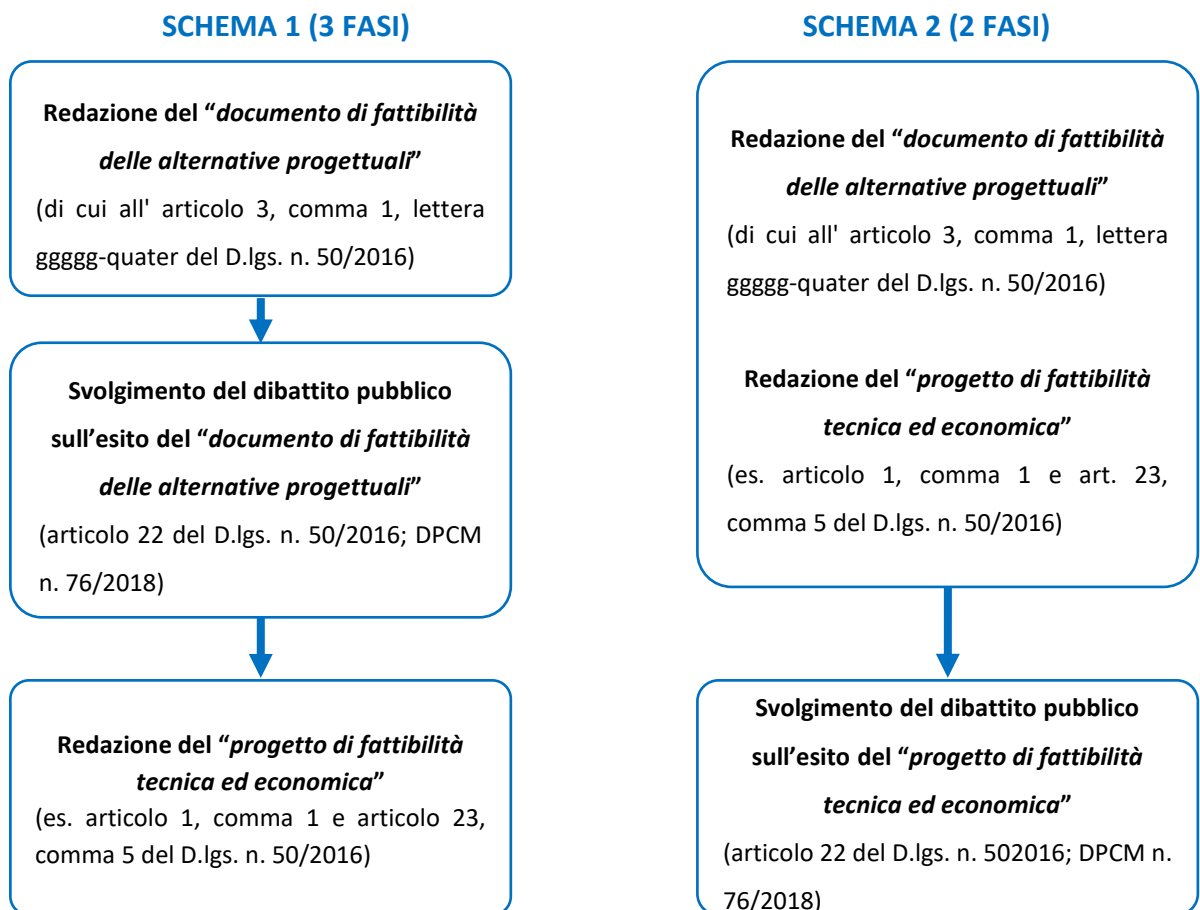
SCHEMA 1 (3 FASI)

Redazione del "documento di fattibilità delle alternative progettuali"
(di cui all' articolo 3, comma 1, lettera ggggg-quater del D.lgs. n. 50/2016)

Svolgimento del dibattito pubblico sull'esito del "documento di fattibilità delle alternative progettuali"
(articolo 22 del D.lgs. n. 50/2016; DPCM n. 76/2018)

Redazione del "progetto di fattibilità tecnica ed economica"
(es. articolo 1, comma 1 e articolo 23, comma 5 del D.lgs. n. 50/2016)

SCHEMA 2 (2 FASI)

Redazione del "documento di fattibilità delle alternative progettuali"
(di cui all' articolo 3, comma 1, lettera ggggg-quater del D.lgs. n. 50/2016)

Redazione del "progetto di fattibilità tecnica ed economica"
(es. articolo 1, comma 1 e art. 23, comma 5 del D.lgs. n. 50/2016)

Svolgimento del dibattito pubblico sull'esito del "progetto di fattibilità tecnica ed economica"
(articolo 22 del D.lgs. n. 502016; DPCM n. 76/2018)